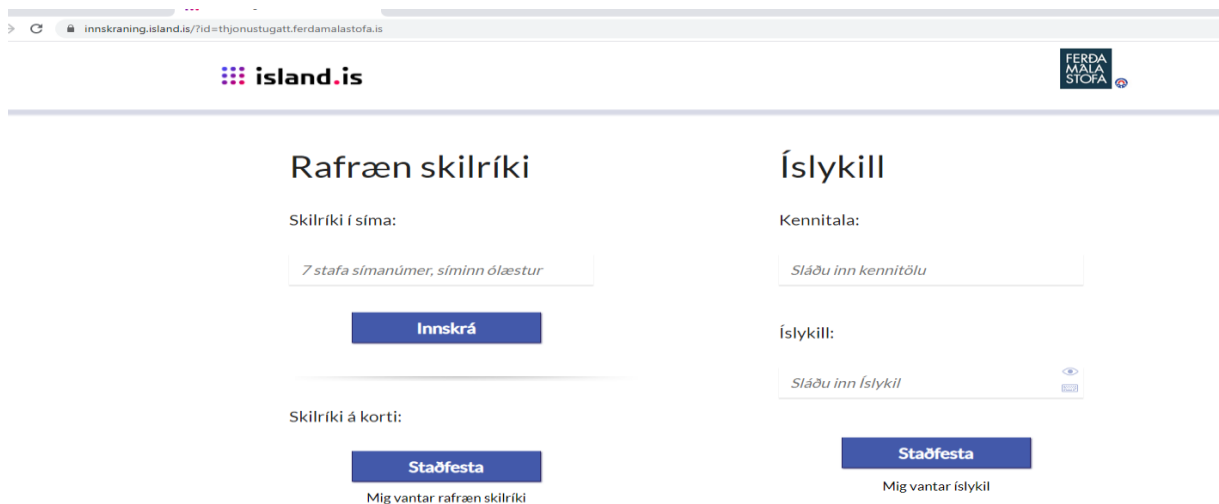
innskraning.island.is/?id=thjonustugatt.ferdamalastofa.is

island.is

FERDA MÁLA STOFA

Rafræn skilríki

Skilríki í síma:

7 stafa símanúmer, síminn ólæstur

Innskrá

Skilríki á korti:

Staðfesta

Mig vantar rafræn skilríki

Íslykill

Kennitala:

Sláðu inn kennitölu

Íslykill:

Sláðu inn Íslykil

Staðfesta

Mig vantar íslykil